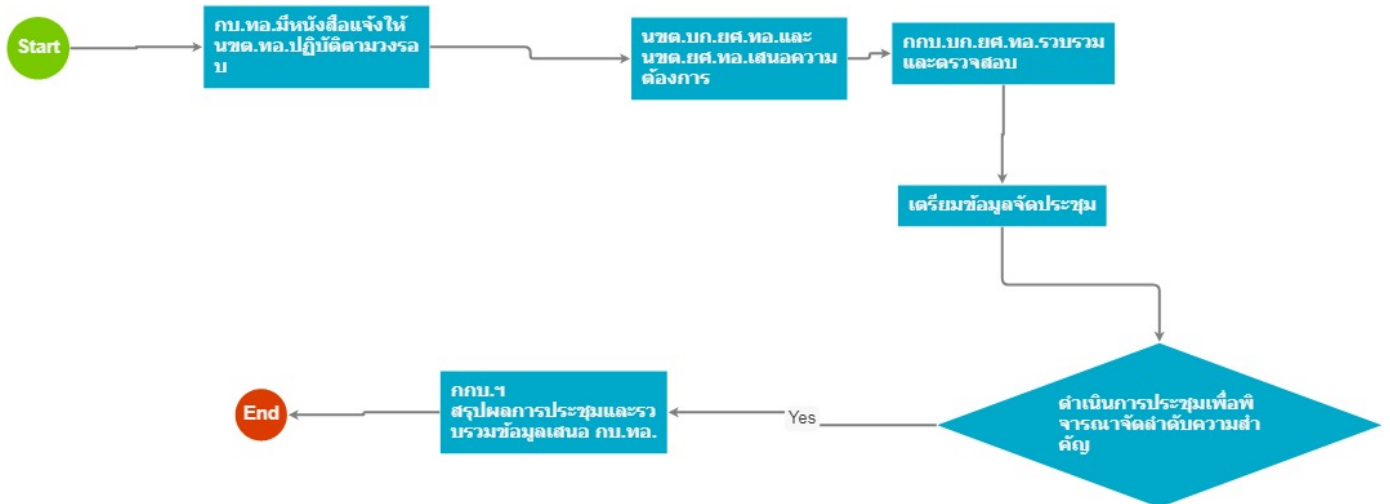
Start

กบ.ทอ.มีหนังสือแจ้งให้ นขต.ทอ.ปฏิบัติตามวงรอบ

นขต.บก.ยศ.ทอ.และ นขต.ยศ.ทอ.เสนอความต้องการ

กกบ.บก.ยศ.ทอ.รวบรวมและตรวจสอบ

เตรียมข้อมูลจัดประชุม

ดำเนินการประชุมเพื่อพิจารณาจัดลำดับความสำคัญ

Yes

กกบ.ฯ สรุปผลการประชุมและรวบรวมข้อมูลเสนอ กบ.ทอ.

End